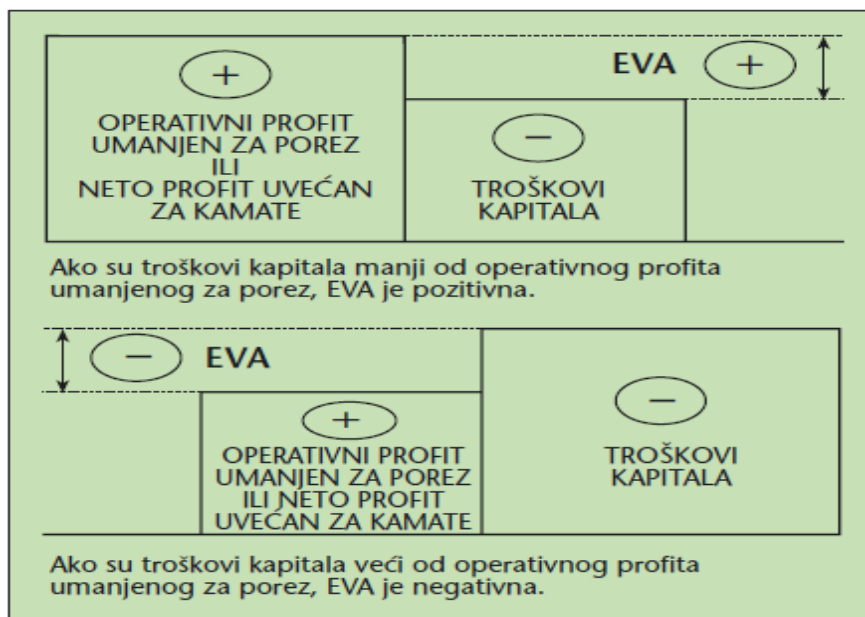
+

OPERATIVNI PROFIT UMANJEN ZA POREZ ILI NETO PROFIT UVEĆAN ZA KAMATE

EVA +

−

TROŠKOVI KAPITALA

Ako su troškovi kapitala manji od operativnog profita umanjenog za porez, EVA je pozitivna.

− EVA

+

OPERATIVNI PROFIT UMANJEN ZA POREZ ILI NETO PROFIT UVEĆAN ZA KAMATE

−

TROŠKOVI KAPITALA

Ako su troškovi kapitala veći od operativnog profita umanjenog za porez, EVA je negativna.